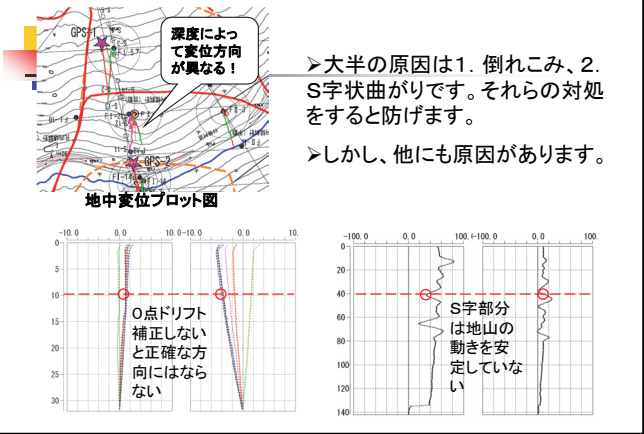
GPS-1

深度によって変位方向が異なる！

GPS-2

地中変位プロット図

➢大半の原因は1．倒れこみ、2．S字状曲がりです。それらの対処をすると防げます。

➢しかし、他にも原因があります。

-10.0 0.0 10.0 -10.0 0.0 10.

0
5
10
15
20
25
30

0点ドリフト補正しないと正確な方向にはならない

-100.0 0.0 100.0 -100.0 0.0 100.0

0
20
40
60
80
100
120
140

S字部分は地山の動きを安定していない